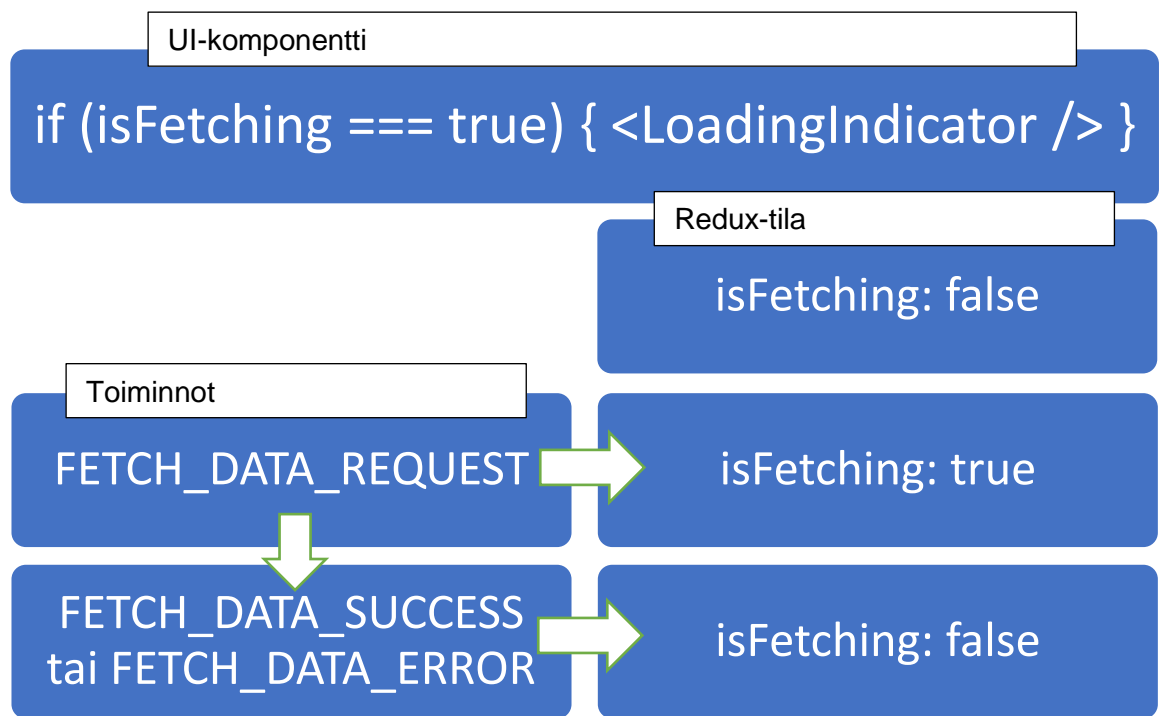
UI-komponentti

if (isFetching === true) { <LoadingIndicator /> }

Redux-tila

isFetching: false

Toiminnot

FETCH_DATA_REQUEST

isFetching: true

FETCH_DATA_SUCCESS tai FETCH_DATA_ERROR

isFetching: false